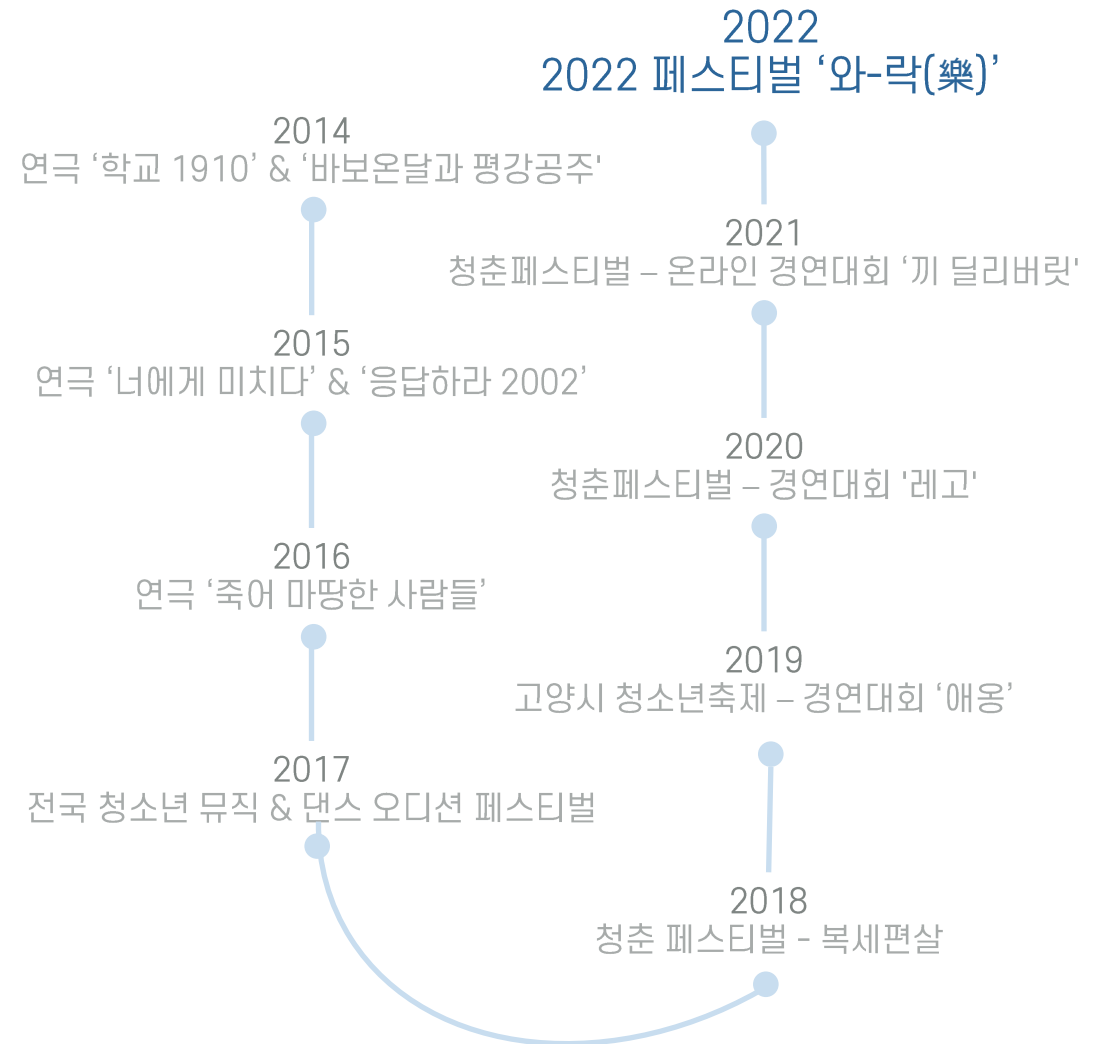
2022
2022 페스티벌 ‘와-락(樂)’

2014
연극 ‘학교 1910’ & ‘바보온달과 평강공주'

2021
청춘페스티벌 – 온라인 경연대회 ‘끼 딜리버릿'

2015
연극 ‘너에게 미치다’ & ‘응답하라 2002’

2020
청춘페스티벌 – 경연대회 '레고'

2016
연극 ‘죽어 마땅한 사람들’

2019
고양시 청소년축제 – 경연대회 ‘애옹’

2017
전국 청소년 뮤직 & 댄스 오디션 페스티벌

2018
청춘 페스티벌 - 복세편살